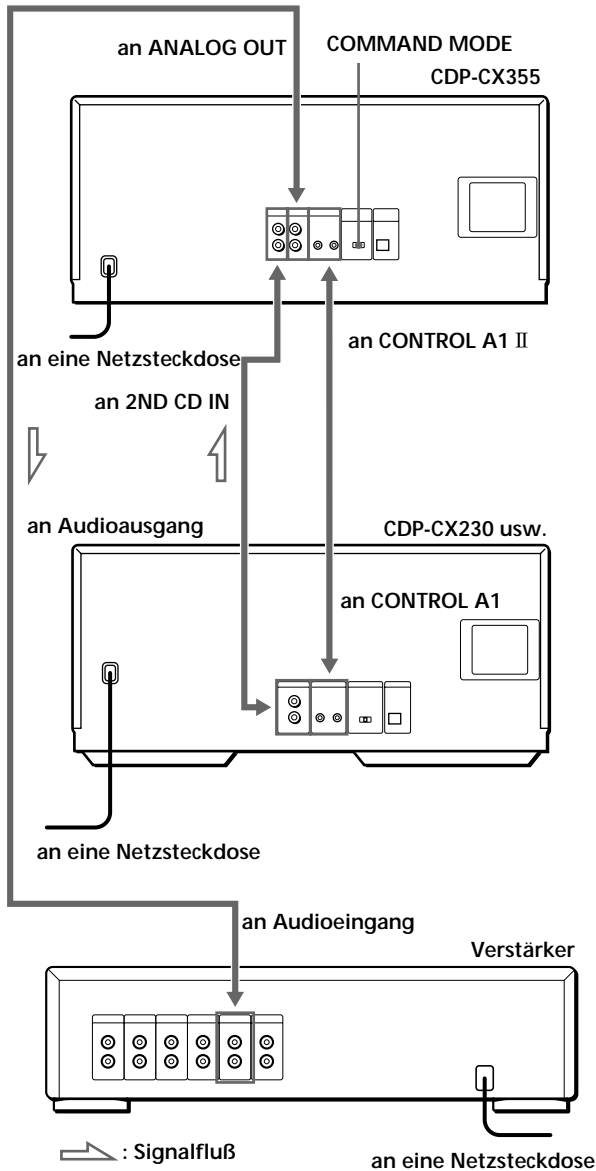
an ANALOG OUT

COMMAND MODE

CDP-CX355

an eine Netzsteckdose

an CONTROL A1 II

an 2ND CD IN

an Audioausgang

CDP-CX230 usw.

an CONTROL A1

an eine Netzsteckdose

an Audioeingang

Verstärker

: Signalfluß

an eine Netzsteckdose